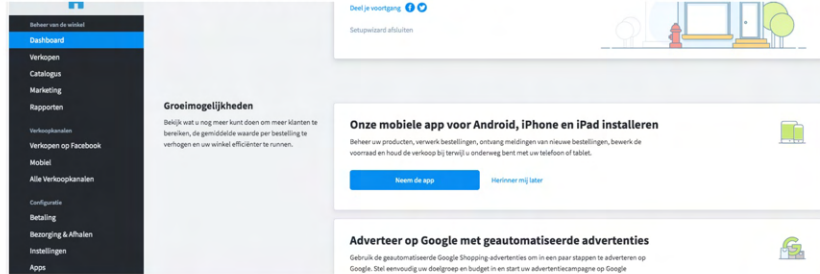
Beheer van de winkel
Dashboard
Verkopen
Catalogus
Marketing
Rapporten

Verkoopkanalen
Verkopen op Facebook
Mobiel
Alle Verkoopkanalen

Configuratie
Betaling
Bezorging & Afhalen
Instellingen
Apps

Deel je voortgang

Setupwizard afsluiten

Groeimogelijkheden

Bekijk wat u nog meer kunt doen om meer klanten te bereiken, de gemiddelde waarde per bestelling te verhogen en uw winkel efficiënter te runnen.

Onze mobiele app voor Android, iPhone en iPad installeren

Beheer uw producten, verwerk bestellingen, ontvang meldingen van nieuwe bestellingen, bewerk de voorraad en houd de verkoop bij terwijl u onderweg bent met uw telefoon of tablet.

Neem de app

Herinner mij later

Adverteer op Google met geautomatiseerde advertenties

Gebruik de geautomatiseerde Google Shopping-advertenties om in een paar stappen te adverteren op Google. Stel eenvoudig uw doelgroep en budget in en start uw advertentiecampagne op Google